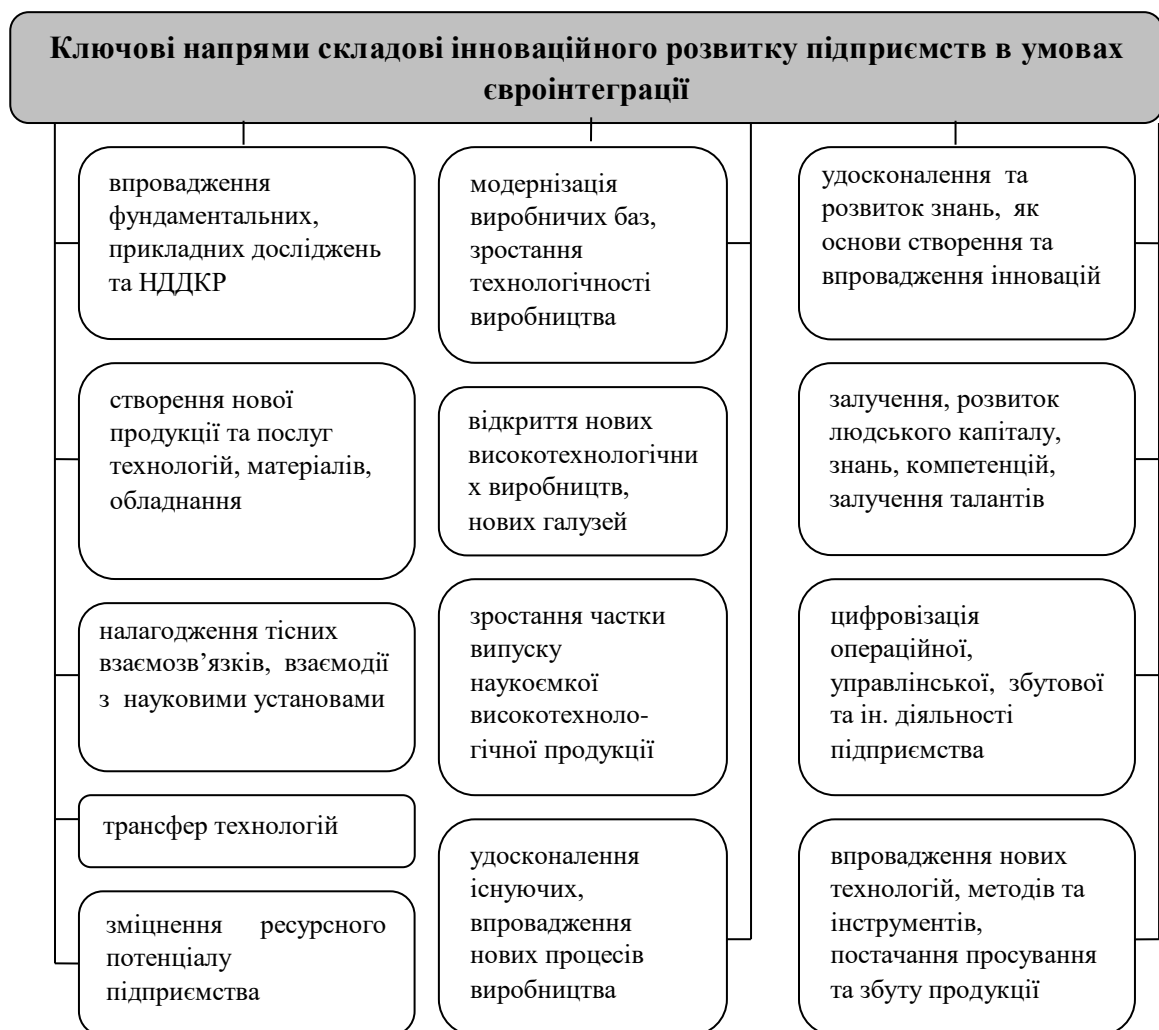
Ключові напрями складові інноваційного розвитку підприємств в умовах євроінтеграції

впровадження фундаментальних, прикладних досліджень та НДДКР

створення нової продукції та послуг технологій, матеріалів, обладнання

налагодження тісних взаємозв'язків, взаємодії з науковими установами

трансфер технологій

зміцнення ресурсного потенціалу підприємства

модернізація виробничих баз, зростання технологічності виробництва

відкриття нових високотехнологічних виробництв, нових галузей

зростання частки випуску наукоємкої високотехнологічної продукції

удосконалення існуючих, впровадження нових процесів виробництва

удосконалення та розвиток знань, як основи створення та впровадження інновацій

залучення, розвиток людського капіталу, знань, компетенцій, залучення талантів

цифровізація операційної, управлінської, збутової та ін. діяльності підприємства

впровадження нових технологій, методів та інструментів, постачання просування та збуту продукції